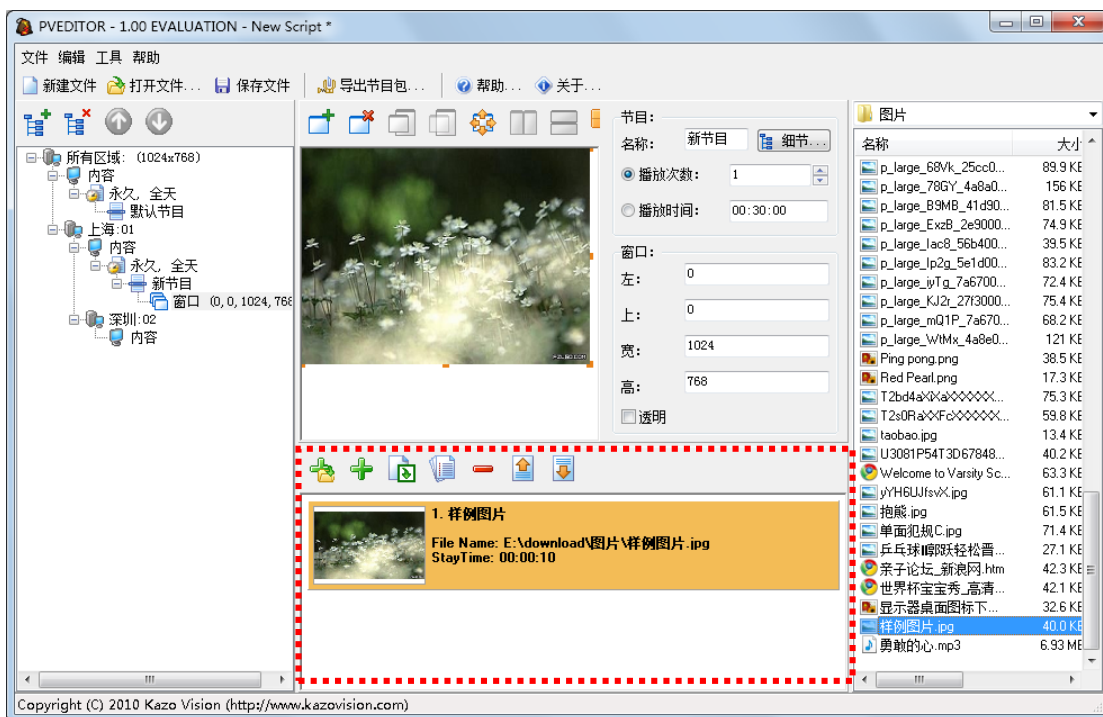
PVEDITOR - 1.00 EVALUATION - New Script *

文件 编辑 工具 帮助

新建文件 打开文件... 保存文件 导出节目包... 帮助... 关于...

所有区域: (1024x768)
内容
永久, 全天
默认节目
上海:01
内容
永久, 全天
新节目
窗口 (0, 0, 1024, 768
深圳:02
内容

节目:
名称: 新节目 细节...
播放次数: 1
播放时间: 00:30:00

窗口:
左: 0
上: 0
宽: 1024
高: 768
透明

1. 样例图片
File Name: E:\download\图片\样例图片.jpg
StayTime: 00:00:10

图片

| 名称 | 大小 |
|---|---|
| p_large_68Vk_25cc0... | 89.9 KE |
| p_large_78GY_4a8a0... | 156 KE |
| p_large_B9MB_41d90... | 81.5 KE |
| p_large_ExzB_2e9000... | 74.9 KE |
| p_large_Iac8_56b400... | 39.5 KE |
| p_large_Ip2g_5e1d00... | 83.2 KE |
| p_large_iyTg_7a6700... | 72.4 KE |
| p_large_KJ2r_27f3000... | 75.4 KE |
| p_large_mQ1P_7a670... | 68.2 KE |
| p_large_WtMx_4a8e0... | 121 KE |
| Ping pong.png | 38.5 KE |
| Red Pearl.png | 17.3 KE |
| T2bd4aXXaXXXXX... | 75.3 KE |
| T2s0RaXXFcXXXXX... | 59.8 KE |
| taobao.jpg | 13.4 KE |
| U3081P54T3D67848... | 40.2 KE |
| Welcome to Varsity Sc... | 63.3 KE |
| yYH6UJfsvX.jpg | 61.1 KE |
| 抱熊.jpg | 61.5 KE |
| 单面犯规C.jpg | 71.4 KE |
| 乒乓球卿跃轻松晋... | 27.1 KE |
| 亲子论坛_新浪网.htm | 42.3 KE |
| 世界杯宝宝秀_高清... | 42.1 KE |
| 显示器桌面图标下... | 32.6 KE |
| 样例图片.jpg | 40.0 KE |
| 勇敢的心.mp3 | 6.93 ME |

Copyright (C) 2010 Kazo Vision (http://www.kazovision.com)